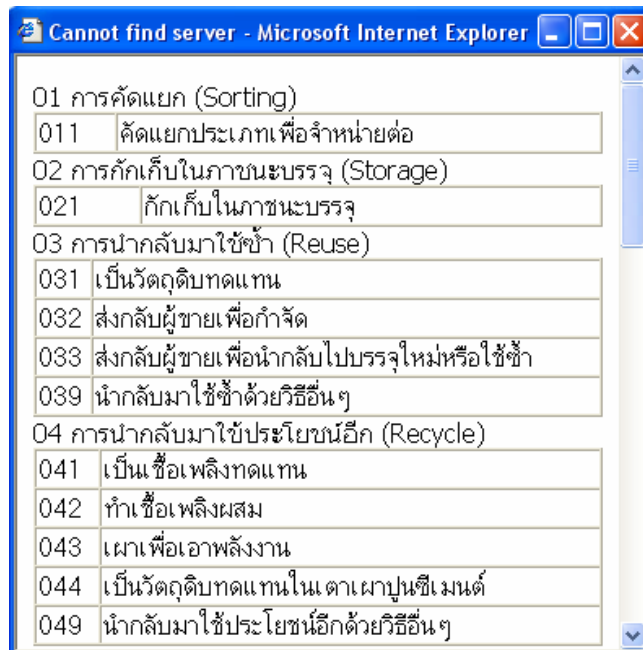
Cannot find server - Microsoft Internet Explorer

01 การคัดแยก (Sorting)

| 011 | คัดแยกประเภทเพื่อจำหน่ายต่อ |
|---|---|

02 การกักเก็บในภาชนะบรรจุ (Storage)

| 021 | กักเก็บในภาชนะบรรจุ |
|---|---|

03 การนำกลับมาใช้ซ้ำ (Reuse)

| 031 | เป็นวัตถุดิบทดแทน |
|---|---|
| 032 | ส่งกลับผู้ขายเพื่อกำจัด |
| 033 | ส่งกลับผู้ขายเพื่อนำกลับไปบรรจุใหม่หรือใช้ซ้ำ |
| 039 | นำกลับมาใช้ซ้ำด้วยวิธีอื่นๆ |

04 การนำกลับมาใช้ประโยชน์อีก (Recycle)

| 041 | เป็นเชื้อเพลิงทดแทน |
|---|---|
| 042 | ทำเชื้อเพลิงผสม |
| 043 | เผาเพื่อเอาพลังงาน |
| 044 | เป็นวัตถุดิบทดแทนในเตาเผาปูนซีเมนต์ |
| 049 | นำกลับมาใช้ประโยชน์อีกด้วยวิธีอื่นๆ |